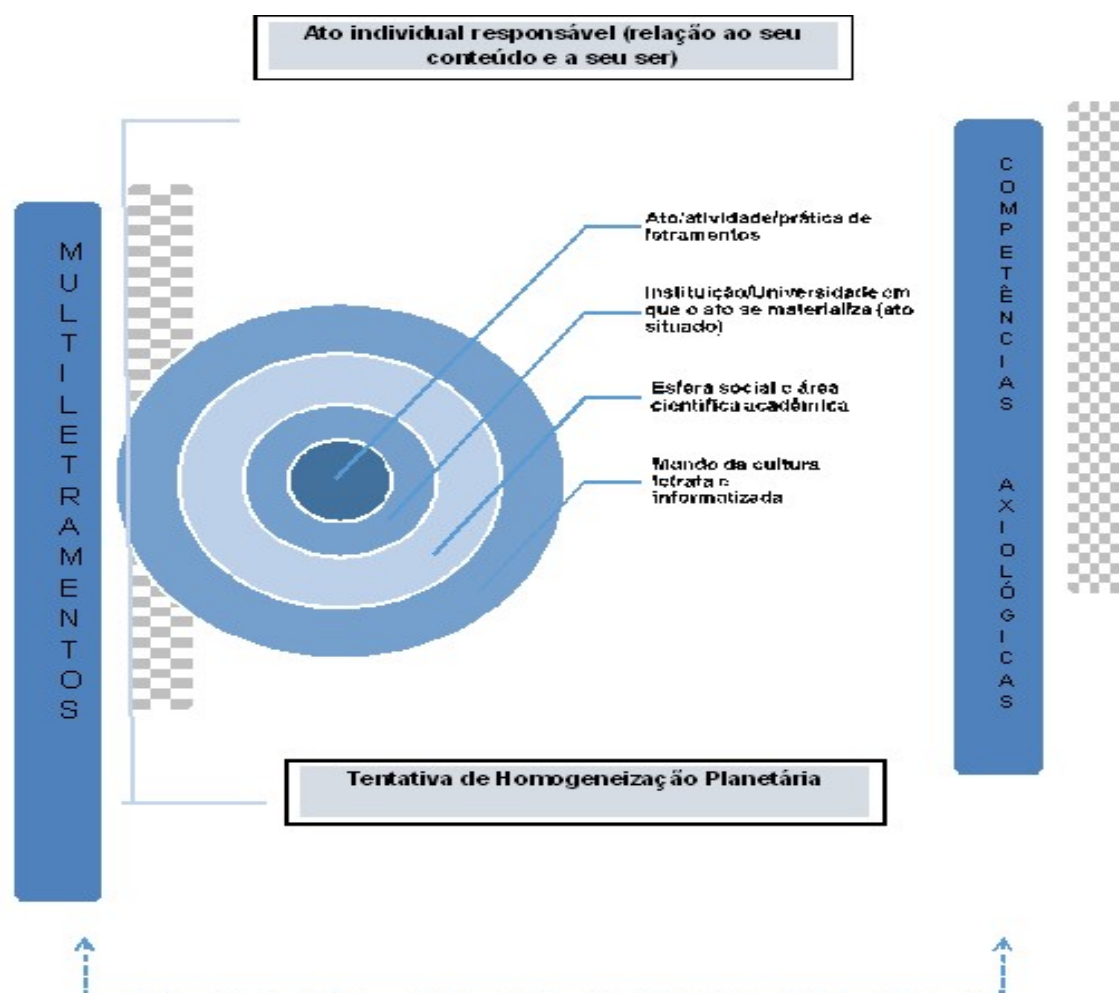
Ato individual responsável (relação ao seu conteúdo e a seu ser)

MULTILETRAMENTOS

Ato/atividade/prática de letramentos

Instituição/Universidade em que o ato se materializa (ato situado)

Esfera social e área científica acadêmica

Mundo da cultura letrada e informatizada

COMPETÊNCIAS AXIOLÓGICAS

Tentativa de Homogeneização Planetária